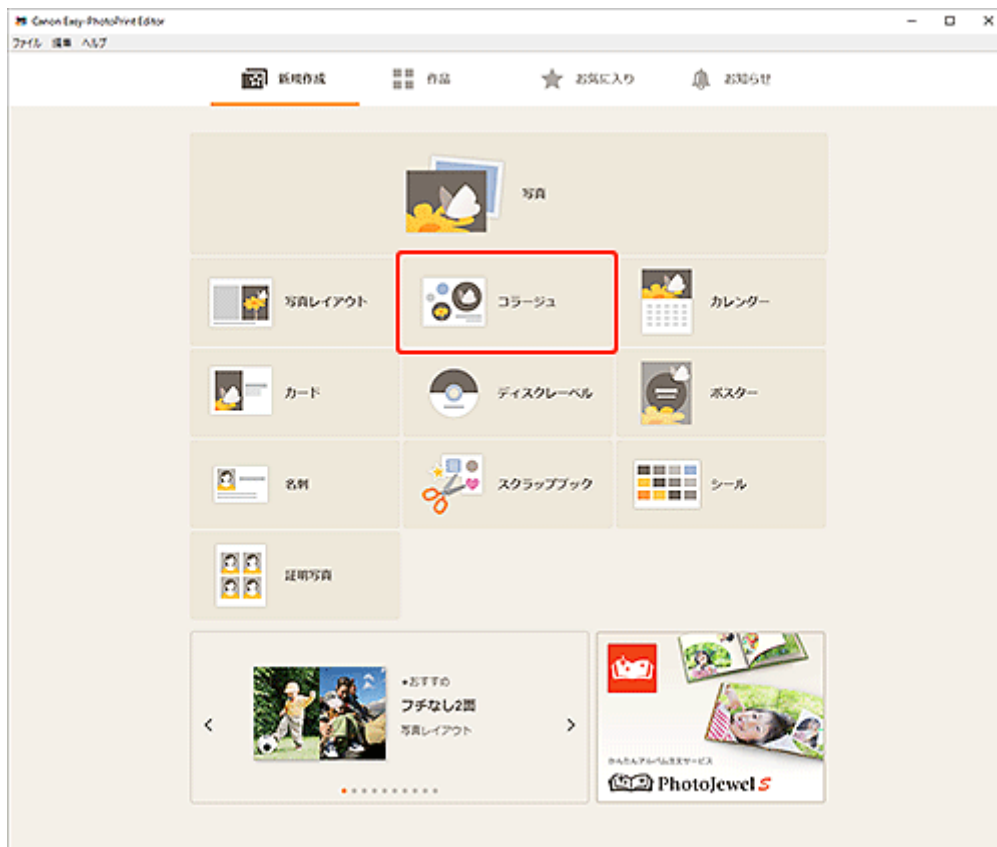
Canon Easy-PhotoPrint Editor
ファイル 編集 ヘルプ

新規作成
作品
お気に入り
お知らせ

写真

写真レイアウト
コラージュ
カレンダー

カード
ディスクレーベル
ポスター

名刺
スクラップブック
シール

証明写真

‹
•おすすめ
フチなし2面
写真レイアウト
›

かんたんアルバム注文サービス
PhotoJewel S